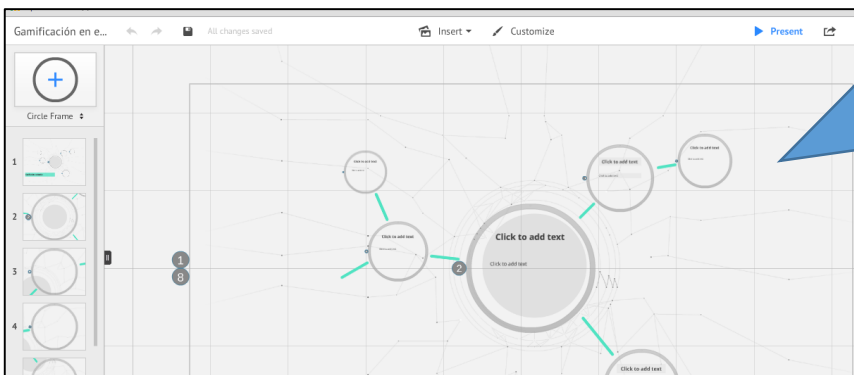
Gamificación en e...
All changes saved
Insert
Customize
Present
Circle Frame
1
2
3
4
1
8
2
Click to add text
Click to add text
Click to add text
Click to add text
Click to add text
Click to add text
Click to add text